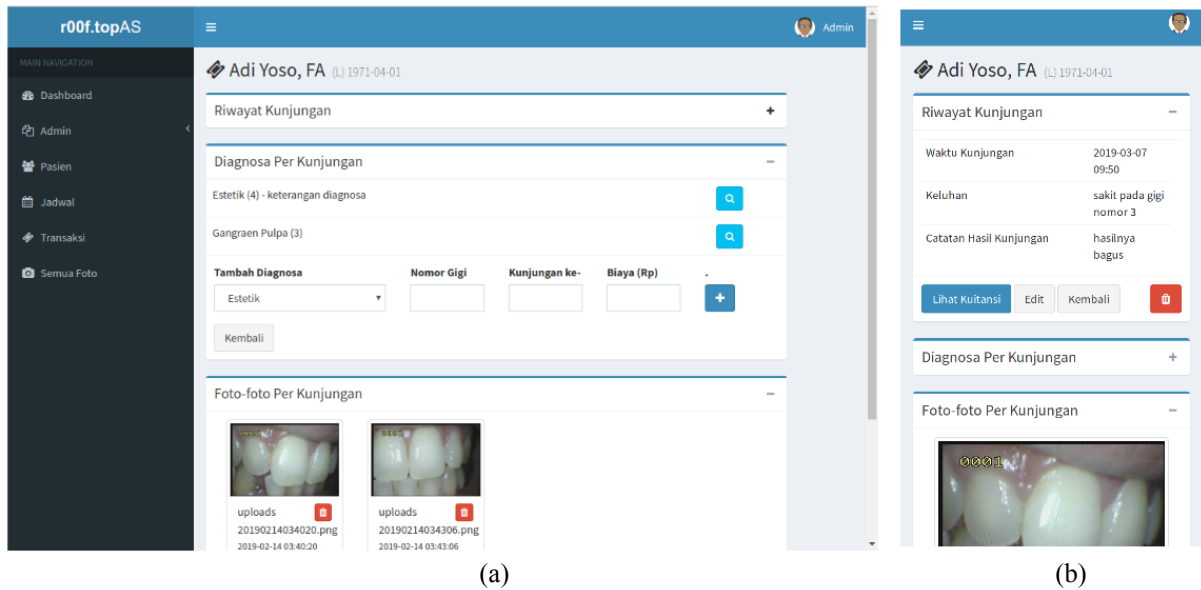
r00f.topAS

≡ Admin

MAIN NAVIGATION

Dashboard

Admin

Pasien

Jadwal

Transaksi

Semua Foto

Adi Yoso, FA (L) 1971-04-01

Riwayat Kunjungan +

Diagnosa Per Kunjungan −

Estetik (4) - keterangan diagnosa

Gangraen Pulpa (3)

| Tambah Diagnosa | Nomor Gigi | Kunjungan ke- | Biaya (Rp) | . |
|---|---|---|---|---|
| Estetik | | | | + |

Kembali

Foto-foto Per Kunjungan −

uploads 20190214034020.png 2019-02-14 03:40:20

uploads 20190214034306.png 2019-02-14 03:43:06

(a)

≡

Adi Yoso, FA (L) 1971-04-01

Riwayat Kunjungan −

| Waktu Kunjungan | 2019-03-07 09:50 |
|---|---|
| Keluhan | sakit pada gigi nomor 3 |
| Catatan Hasil Kunjungan | hasilnya bagus |

Lihat Kuitansi Edit Kembali

Diagnosa Per Kunjungan +

Foto-foto Per Kunjungan −

0001

(b)